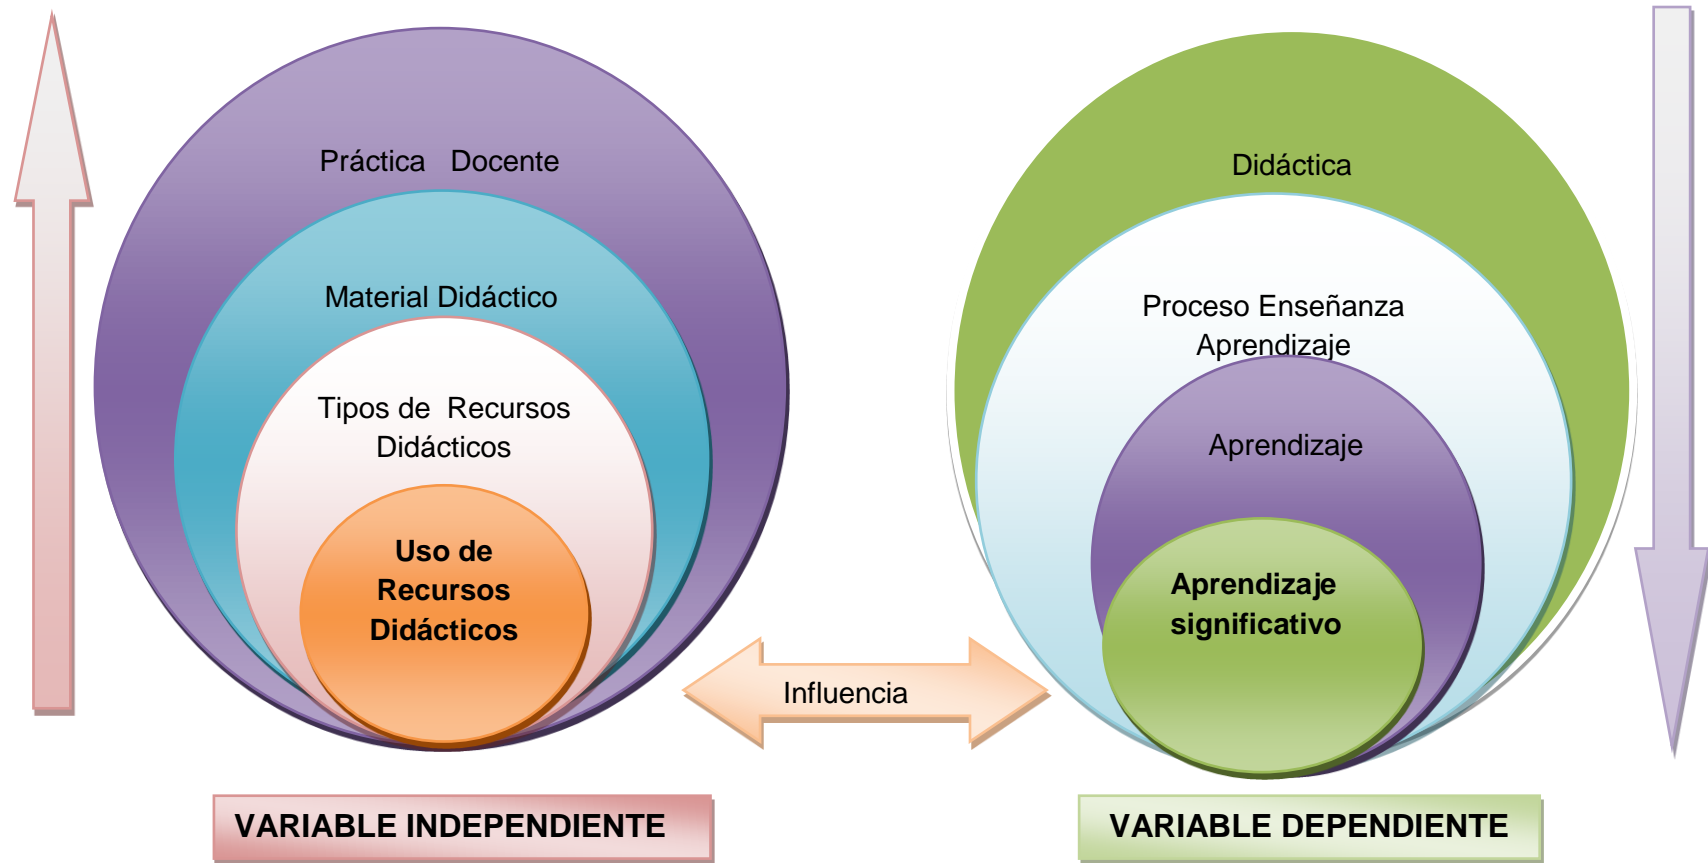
Práctica Docente

Material Didáctico

Tipos de Recursos Didácticos

Uso de Recursos Didácticos

Didáctica

Proceso Enseñanza Aprendizaje

Aprendizaje

Aprendizaje significativo

Influencia

VARIABLE INDEPENDIENTE

VARIABLE DEPENDIENTE